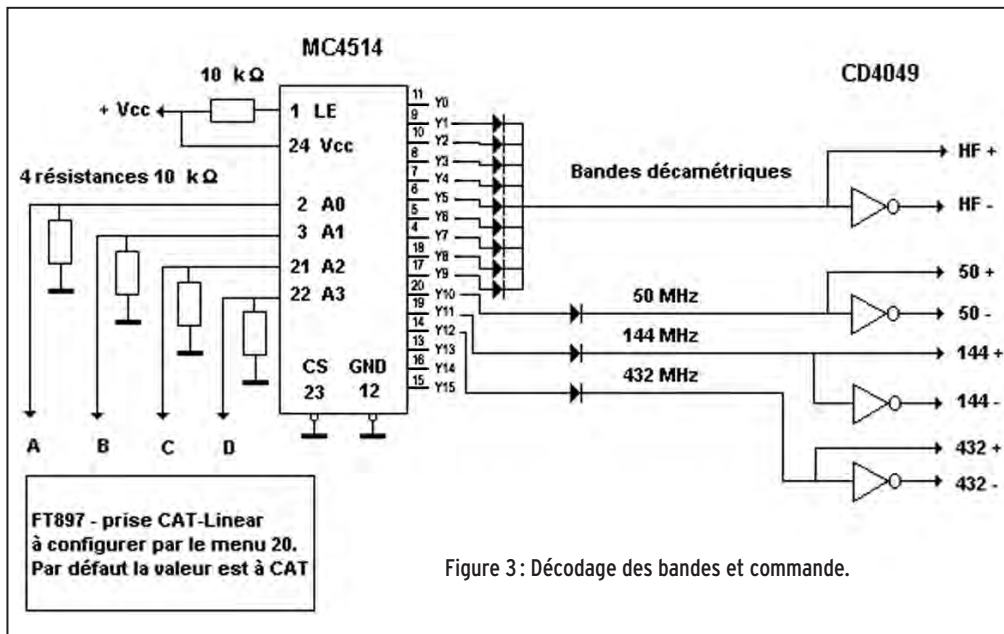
MC4514

CD4049

10 kΩ

+ Vcc

1 LE

24 Vcc

4 résistances 10 kΩ

2 A0

3 A1

21 A2

22 A3

CS 23

GND 12

11 Y0
9 Y1
10 Y2
8 Y3
7 Y4
6 Y5
5 Y6
4 Y7
18 Y8
17 Y9
20 Y10
19 Y11
14 Y12
13 Y13
16 Y14
15 Y15

Bandes décamétriques

HF +

HF -

50 MHz

50 +

50 -

144 MHz

144 +

144 -

432 MHz

432 +

432 -

A B C D

FT897 - prise CAT-Linear à configurer par le menu 20. Par défaut la valeur est à CAT

Figure 3 : Décodage des bandes et commande.